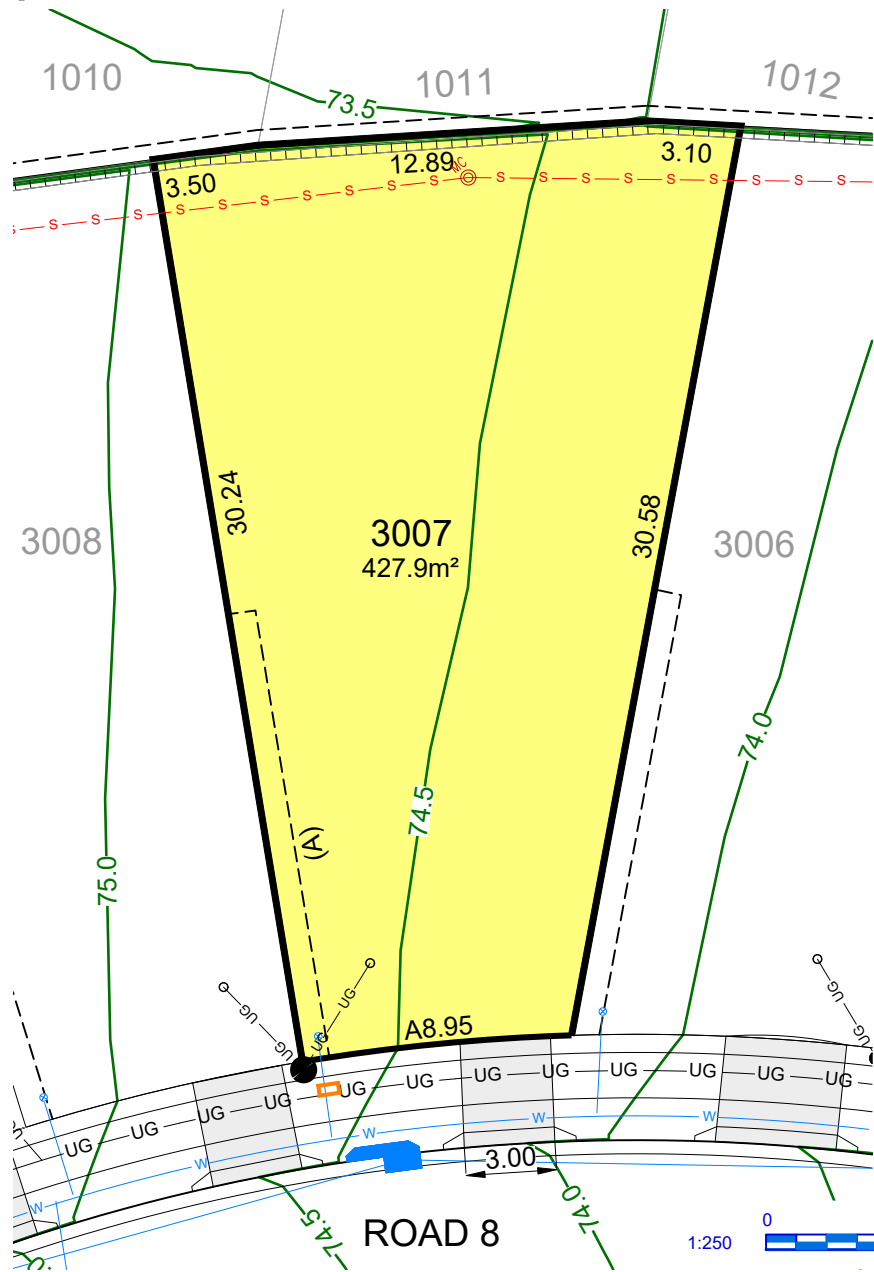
1010
1011
1012
73.5
12.89
3.10
3.50
MC
S S S S S S S S S S S S S S S S S S S S
3008
30.24
3007
427.9m²
30.58
3006
74.0
74.5
(A)
75.0
UG
UG
A8.95
UG UG UG UG UG UG UG UG UG UG UG
W W W W W
3.00
74.5
74.0
ROAD 8
1:250
0